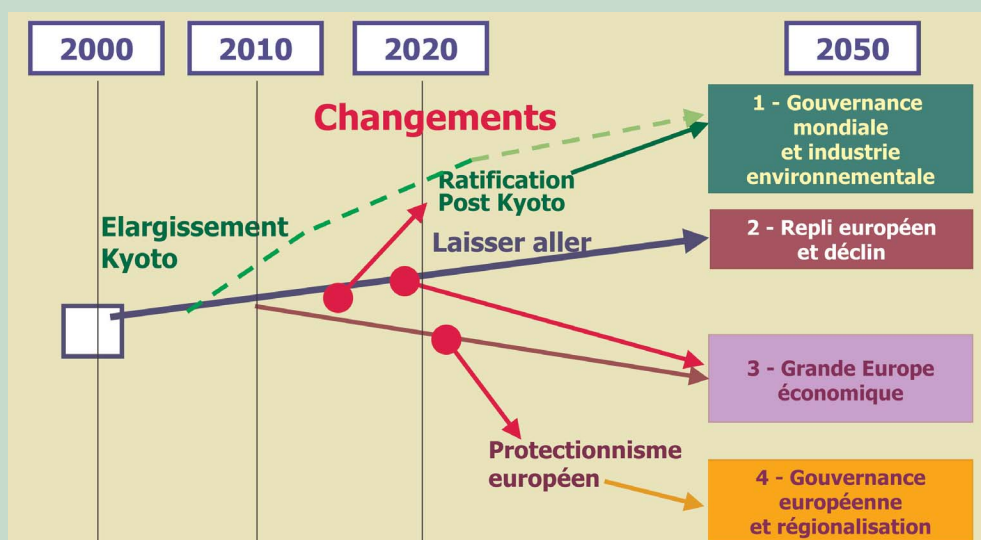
2000

2010

2020

2050

Changements

1 - Gouvernance mondiale et industrie environnementale

Ratification Post Kyoto

Elargissement Kyoto

Laisser aller

2 - Repli européen et déclin

3 - Grande Europe économique

Protectionnisme européen

4 - Gouvernance européenne et régionalisation